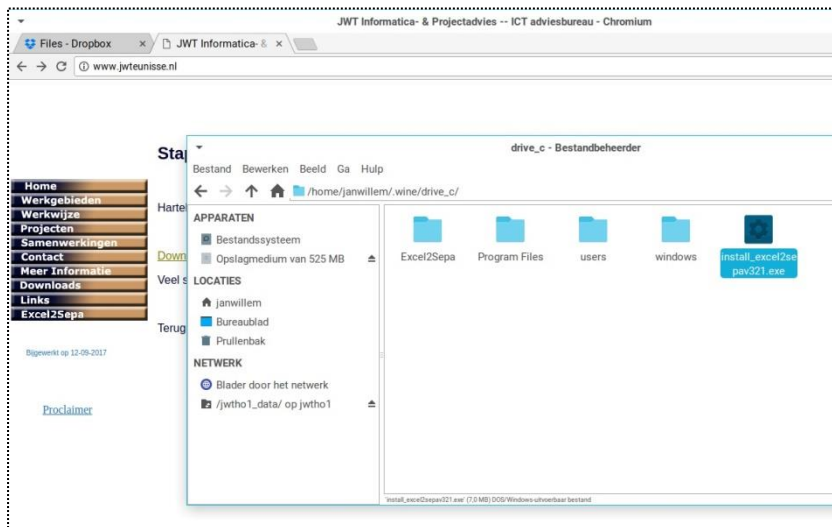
JWT Informatica- & Projectadvies -- ICT adviesbureau - Chromium

Files - Dropbox ×
JWT Informatica- & ×

www.jwteunisse.nl

Sta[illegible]

Home
Werkgebieden
Werkwijze
Projecten
Samenwerkingen
Contact
Meer Informatie
Downloads
Links
Excel2Sepa

Harte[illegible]

Down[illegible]

Veel s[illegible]

Terug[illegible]

Bijgewerkt op 12-09-2017

Proclaimer

drive_c - Bestandbeheerder

Bestand Bewerken Beeld Ga Hulp

/home/janwillem/.wine/drive_c/

APPARATEN
Bestandssysteem
Opslagmedium van 525 MB
LOCATIES
janwillem
Bureaublad
Prullenbak
NETWERK
Blader door het netwerk
/jwtho1_data/ op jwtho1

Excel2Sepa
Program Files
users
windows
install_excel2sepav321.exe

'install_excel2sepav321.exe' (7,0 MB) DOS/Windows-uitvoerbaar bestand